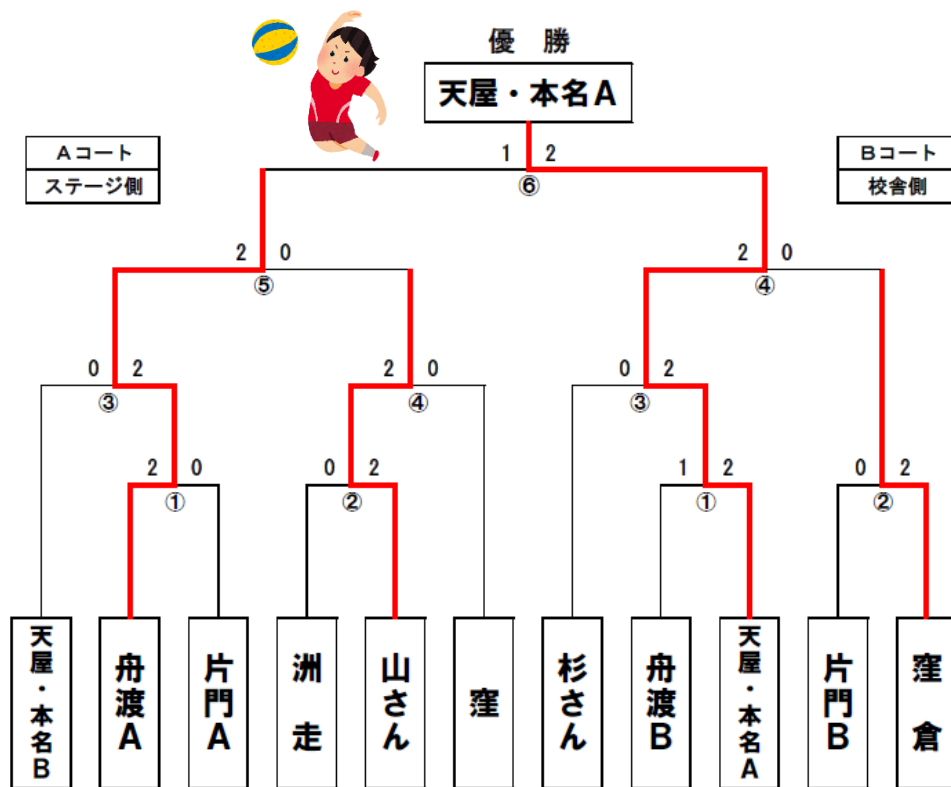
優　勝

天屋・本名A

Aコート
ステージ側

Bコート
校舎側

1　2
⑥

2　0
⑤

2　0
④

0　2
③

2　0
④

0　2
③

2　0
①

0　2
②

1　2
①

0　2
②

天屋・本名B

舟渡A

片門A

洲走

山さん

窪

杉さん

舟渡B

天屋・本名A

片門B

窪倉